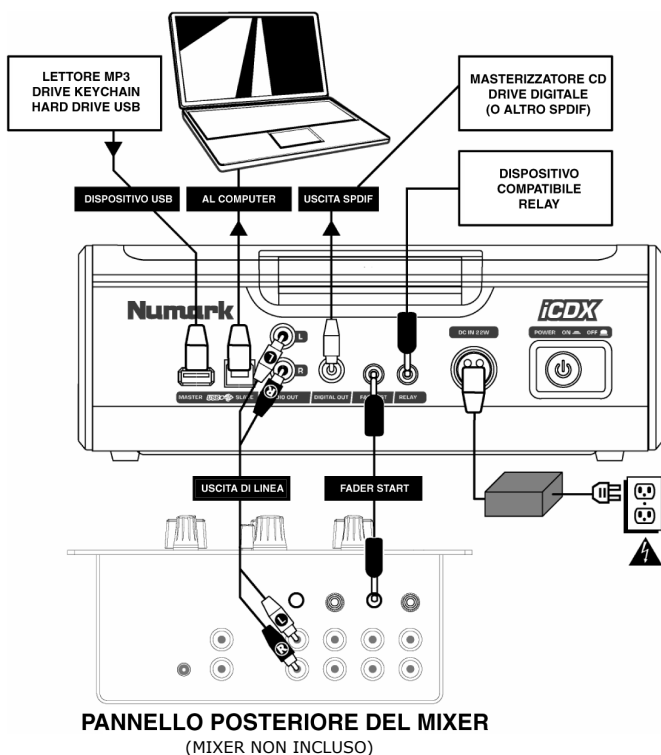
LETTORE MP3
DRIVE KEYCHAIN
HARD DRIVE USB

MASTERIZZATORE CD
DRIVE DIGITALE
(O ALTRO SPDIF)

DISPOSITIVO
COMPATIBILE
RELAY

DISPOSITIVO USB

AL COMPUTER

USCITA SPDIF

Numark

iCDX

DC IN 12V

POWER ON OFF

L

R

MASTER USB SLAVE

AUDIO OUT

DIGITAL OUT

FADER START

RELAY

USCITA DI LINEA

FADER START

L

R

PANNELLO POSTERIORE DEL MIXER
(MIXER NON INCLUSO)